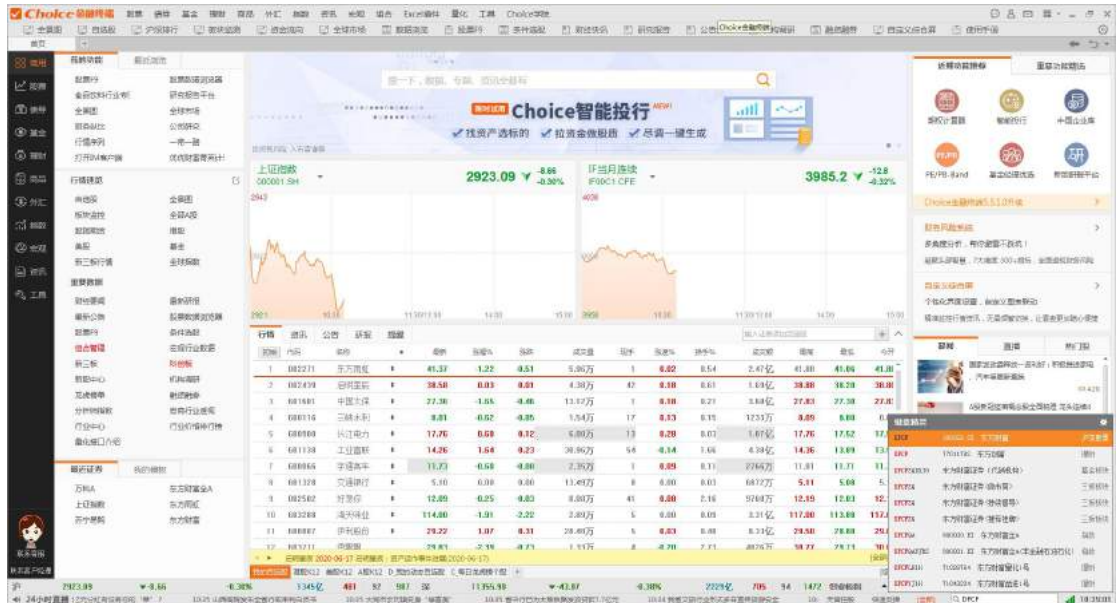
Choice 金融终端

首页

我的功能 最近浏览

股票行 股票期货浏览器
金融资料行业 研究报告平台
全景图 全球市场
数据浏览 公司研究
行情序列
打开Excel客户端

行情数据

沪深股 全景图
板块监控 全球A股
新闻资讯 港股
美股 基金
新三板行情 全球指数

重要数据

财经要闻 最新研报
最新公告 股票数据浏览器
数据浏览 条件选股
组合管理 宏观行业数据
新三板 Pdf研报
数据中心 机构调研
互动易 新股申购
分析师报告 债券行业速报
行业中心 行业经济指标
量化接口API

最近证券 我的模板

万科A 东方财富全A
上证指数 东方时代
苏宁易购 东方财富

搜一下，数据、号码、资讯全都有

Choice智能投行 NEW

✔找资产选标的 ✔拉资金做撮合 ✔尽调一键生成

上证指数 000001.SH 2923.09 -8.66 -0.30%

IF当月连续 IF00C1.CFE 3985.2 -12.8 -0.32%

行情 资讯 公告 研报 提醒

| 序号 | 代码 | 名称 | | 最新 | 涨跌% | 涨跌 | 成交量 | 现手 | 涨速% | 换手% | 总市值 | 最高 | 最低 | 今开 |
|---|---|---|---|---|---|---|---|---|---|---|---|---|---|---|
| 1 | 002271 | 东方雨虹 | | 41.37 | -1.22 | -0.51 | 5.06万 | 1 | 0.02 | 0.54 | 2.47亿 | 41.80 | 41.06 | 41.30 |
| 2 | 002439 | 启明星辰 | | 38.50 | 0.03 | 0.01 | 4.38万 | 42 | 0.10 | 0.61 | 1.69亿 | 38.80 | 38.28 | 38.80 |
| 3 | 601601 | 中国太保 | | 27.30 | -1.65 | -0.46 | 13.92万 | 1 | 0.10 | 0.21 | 3.60亿 | 27.83 | 27.30 | 27.80 |
| 4 | 600116 | 三峡水利 | | 8.81 | -0.52 | -0.05 | 1.54万 | 17 | 0.13 | 0.15 | 1231万 | 8.89 | 8.80 | 8.8 |
| 5 | 600900 | 长江电力 | | 17.76 | 0.68 | 0.12 | 6.80万 | 13 | 0.20 | 0.03 | 1.07亿 | 17.76 | 17.52 | 17.5 |
| 6 | 601138 | 工业富联 | | 14.26 | 1.64 | 0.23 | 30.96万 | 56 | -0.14 | 1.56 | 4.30亿 | 14.26 | 13.89 | 13.9 |
| 7 | 600066 | 宇通客车 | | 11.73 | -0.68 | -0.08 | 2.35万 | 1 | 0.09 | 0.11 | 2766万 | 11.81 | 11.71 | 11. |
| 8 | 601328 | 交通银行 | | 5.10 | 0.00 | 0.00 | 13.49万 | 8 | 0.00 | 0.03 | 6872万 | 5.11 | 5.08 | 5. |
| 9 | 002502 | 好莱仓 | | 12.09 | -0.25 | -0.03 | 8.08万 | 41 | 0.00 | 2.16 | 9760万 | 12.19 | 12.03 | 12. |
| 10 | 603288 | 海天味业 | | 114.80 | -1.91 | -2.22 | 2.89万 | 5 | 0.00 | 0.09 | 3.31亿 | 117.00 | 113.99 | 117. |
| 11 | 600887 | 伊利股份 | | 29.22 | 1.07 | 0.31 | 28.40万 | 5 | 0.03 | 0.48 | 8.33亿 | 29.50 | 28.88 | 29. |

近期热门数据中心

新闻 资讯 热门

Choice金融终端5.5.1.0升级

财务风险预警

首页推荐

PE/PB-Band 基金估值 研究报告平台

报价牌

2923.09 -8.66 -0.30% 1345亿 481 92 987 26 11355.99 -43.87 -0.38% 2229亿 705 94 1472

24小时直播

10:35